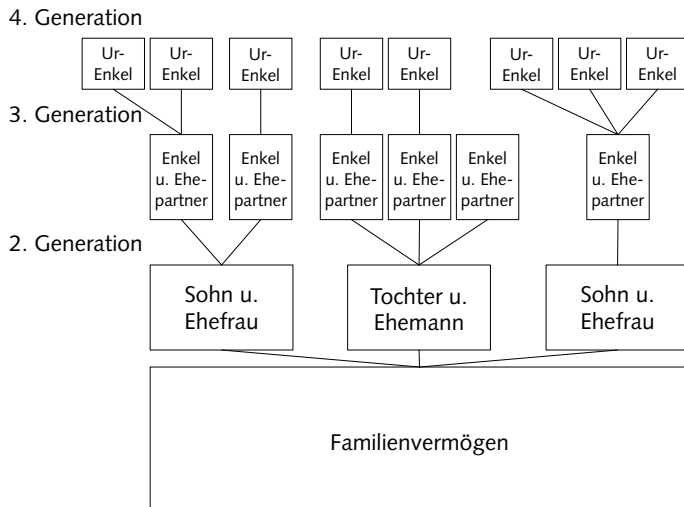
4. Generation

Ur-Enkel

Ur-Enkel

Ur-Enkel

Ur-Enkel

Ur-Enkel

Ur-Enkel

Ur-Enkel

Ur-Enkel

3. Generation

Enkel u. Ehepartner

Enkel u. Ehepartner

Enkel u. Ehepartner

Enkel u. Ehepartner

Enkel u. Ehepartner

Enkel u. Ehepartner

2. Generation

Sohn u. Ehefrau

Tochter u. Ehemann

Sohn u. Ehefrau

Familienvermögen